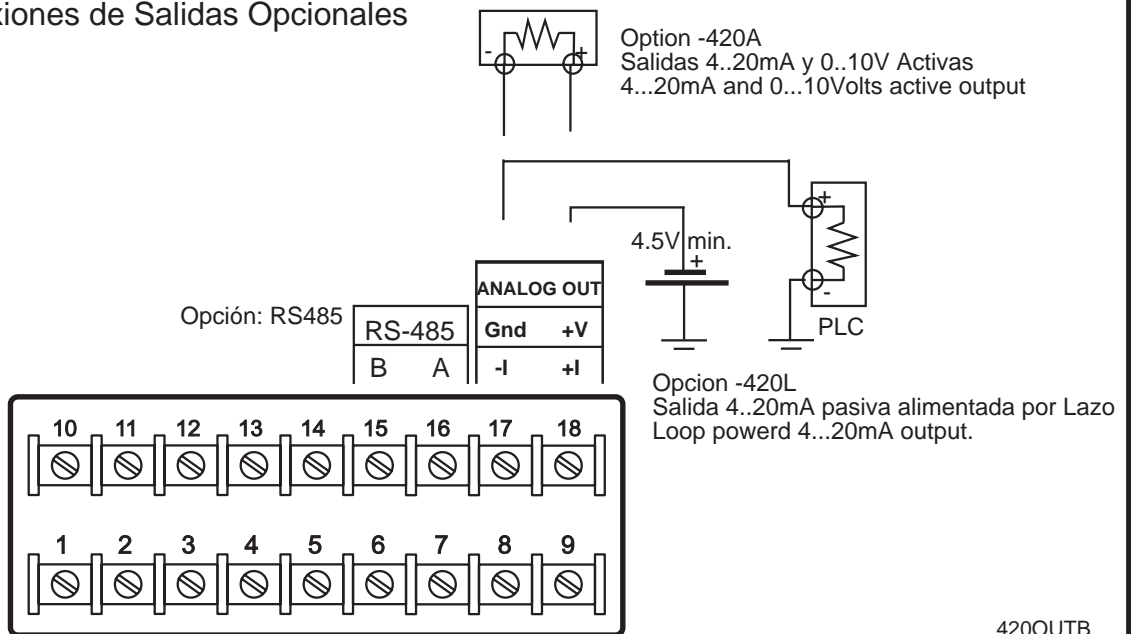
xiones de Salidas Opcionales

- +

Option -420A
Salidas 4..20mA y 0..10V Activas
4...20mA and 0...10Volts active output

+
4.5V min.
+

-

PLC

ANALOG OUT

Opción: RS485

RS-485

Gnd +V

B A

-I +I

Opcion -420L
Salida 4..20mA pasiva alimentada por Lazo
Loop powerd 4...20mA output.

10 11 12 13 14 15 16 17 18

1 2 3 4 5 6 7 8 9

420OUTB